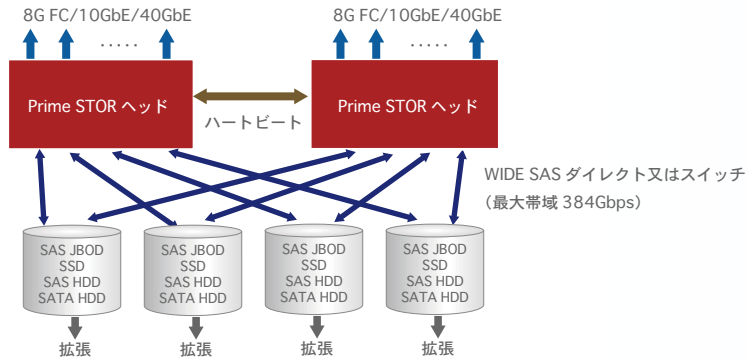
8G FC/10GbE/40GbE

8G FC/10GbE/40GbE

.....

.....

Prime STOR ヘッド

ハートビート

Prime STOR ヘッド

WIDE SAS ダイレクト又はスイッチ
（最大帯域 384Gbps）

SAS JBOD
SSD
SAS HDD
SATA HDD

SAS JBOD
SSD
SAS HDD
SATA HDD

SAS JBOD
SSD
SAS HDD
SATA HDD

SAS JBOD
SSD
SAS HDD
SATA HDD

拡張

拡張

拡張

拡張